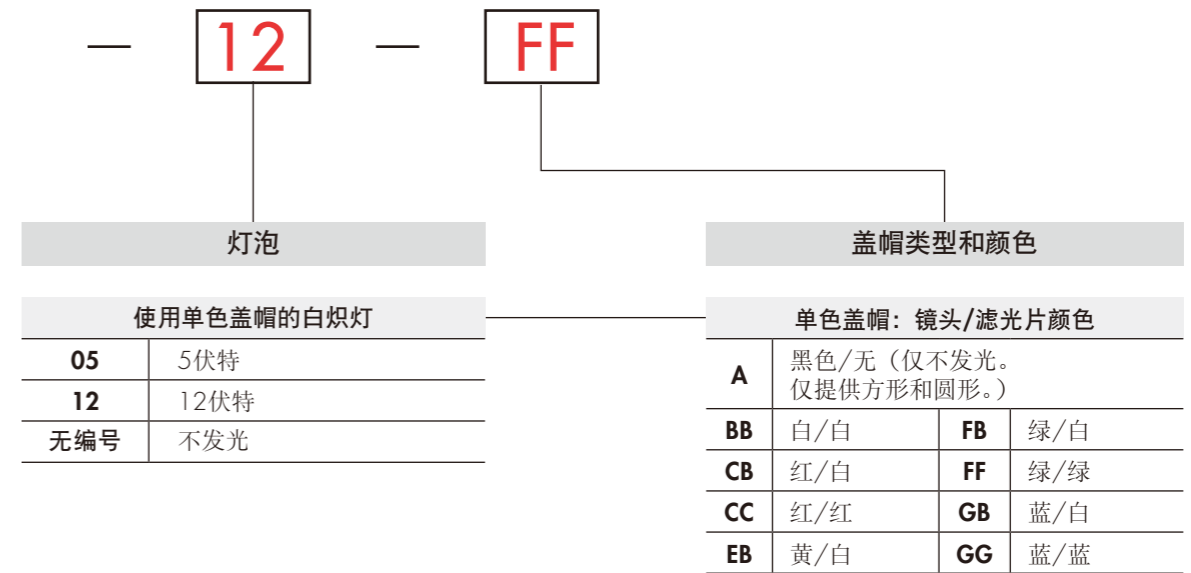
— 12 — FF

灯泡

使用单色盖帽的白炽灯

| | |
|---|---|
| 05 | 5伏特 |
| 12 | 12伏特 |
| 无编号 | 不发光 |

盖帽类型和颜色

单色盖帽：镜头/滤光片颜色

| | | | |
|---|---|---|---|
| A | 黑色/无（仅不发光。仅提供方形和圆形。） | | |
| BB | 白/白 | FB | 绿/白 |
| CB | 红/白 | FF | 绿/绿 |
| CC | 红/红 | GB | 蓝/白 |
| EB | 黄/白 | GG | 蓝/蓝 |